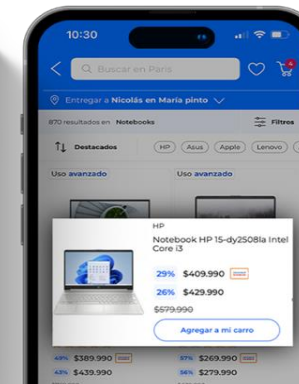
10:30

Q Buscar en Paris

Entregar a Nicolás en Maria pinto

870 resultados en : Notebooks

Filtros

Destacados

HP

Asus

Apple

Lenovo

Uso avanzado

Uso avanzado

HP

Notebook HP 15-dy2508la Intel Core i3

29% $409.990

26% $429.990

$579.990

Agregar a mi carro

48% $389.990

45% $439.990

57% $269.990

56% $279.990